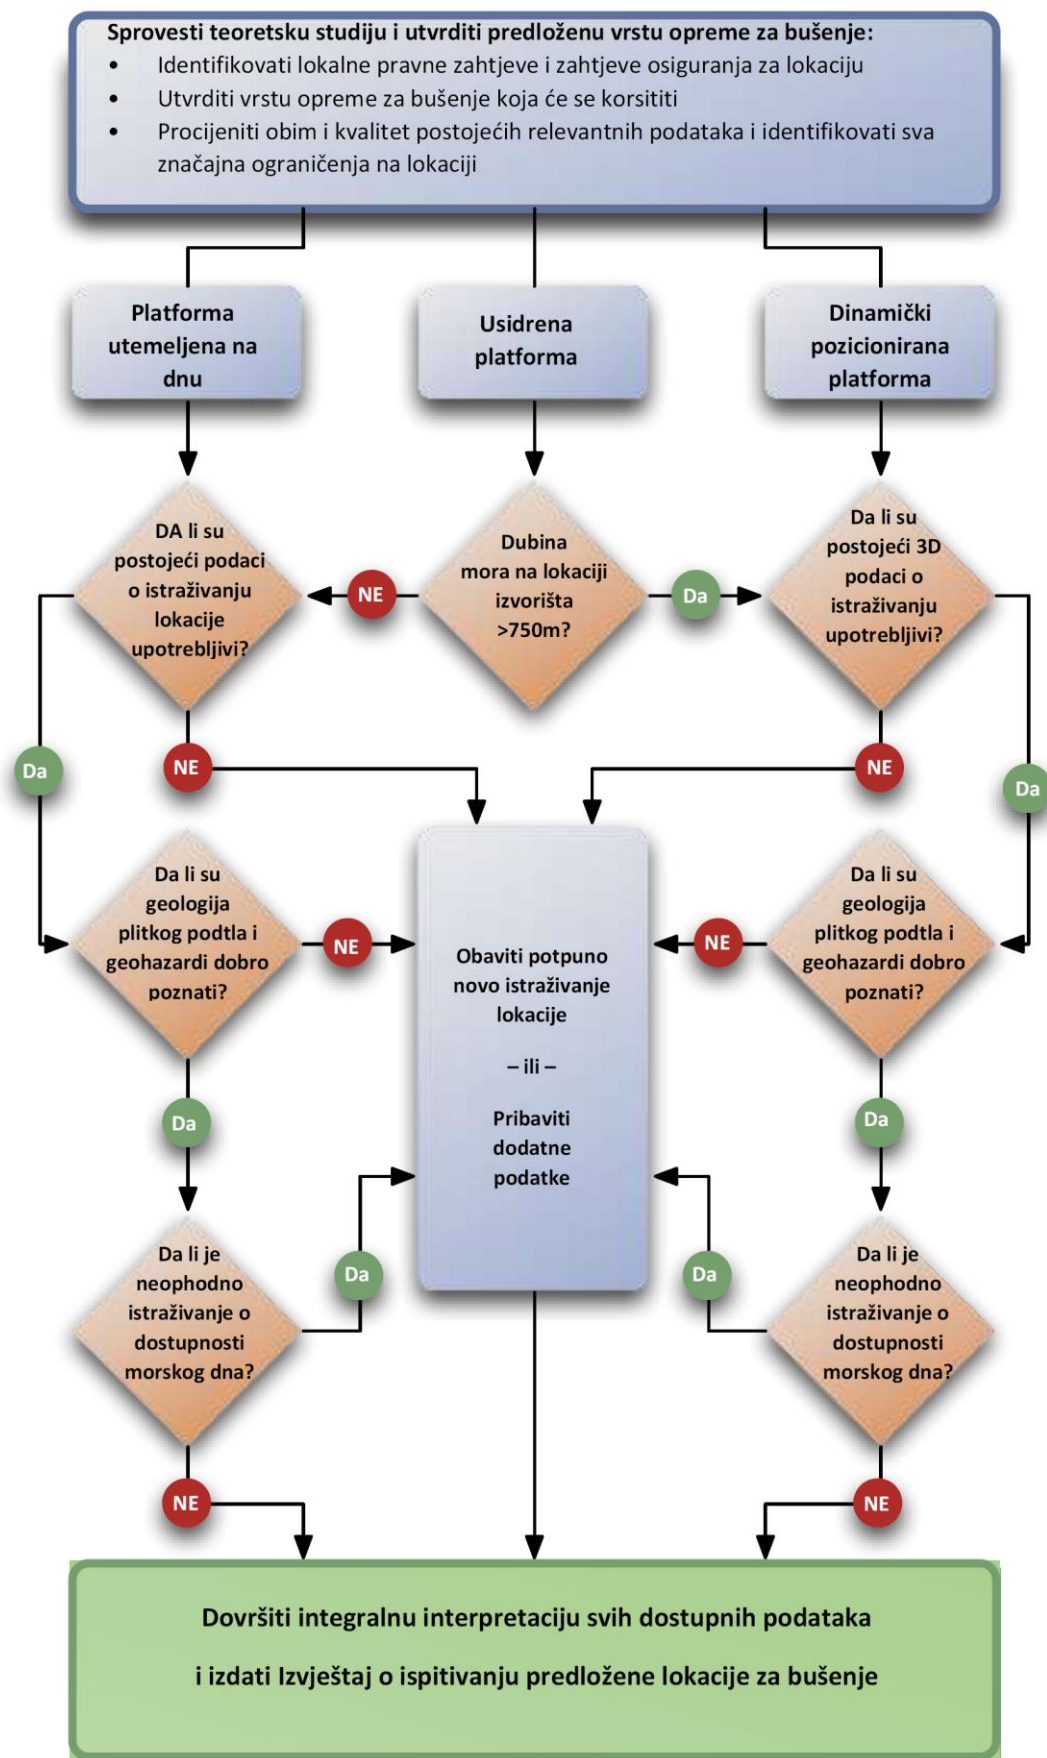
Sprovesti teoretsku studiju i utvrditi predloženu vrstu opreme za bušenje:
• Identifikovati lokalne pravne zahtjeve i zahtjeve osiguranja za lokaciju
• Utvrditi vrstu opreme za bušenje koja će se korsititi
• Procijeniti obim i kvalitet postojećih relevantnih podataka i identifikovati sva značajna ograničenja na lokaciji

Platforma utemeljena na dnu

Usidrena platforma

Dinamički pozicionirana platforma

DA li su postojeći podaci o istraživanju lokacije upotrebljivi?

NE

Dubina mora na lokaciji izvorišta >750m?

Da

Da li su postojeći 3D podaci o istraživanju upotrebljivi?

Da

NE

NE

Da

Da li su geologija plitkog podtla i geohazardi dobro poznati?

NE

Obaviti potpuno novo istraživanje lokacije

– ili –

Pribaviti dodatne podatke

NE

Da li su geologija plitkog podtla i geohazardi dobro poznati?

Da

Da

Da li je neophodno istraživanje o dostupnosti morskog dna?

Da

Da

Da li je neophodno istraživanje o dostupnosti morskog dna?

NE

NE

Dovršiti integralnu interpretaciju svih dostupnih podataka

i izdati Izvještaj o ispitivanju predložene lokacije za bušenje